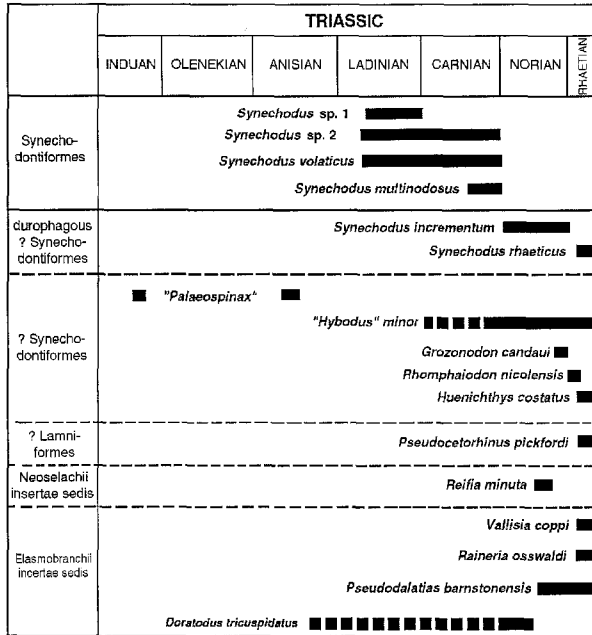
| | TRIASSIC | | | | | | |
|---|---|---|---|---|---|---|---|
| | INDUAN | OLENEKIAN | ANISIAN | LADINIAN | CARNIAN | NORIAN | RHAETIAN |
| Synechodontiformes | Synechodus sp. 1<br>Synechodus sp. 2<br>Synechodus volaticus<br>Synechodus multinodosus | | | | | | |
| durophagous ? Synechodontiformes | Synechodus incrementum<br>Synechodus rhaeticus | | | | | | |
| ? Synechodontiformes | "Palaeospinax"<br>"Hybodus" minor<br>Grozonodon candaui<br>Rhomphaiodon nicolensis<br>Huenichthys costatus | | | | | | |
| ? Lamniformes | Pseudocetorhinus pickfordi | | | | | | |
| Neoselachii insertae sedis | Reifia minuta | | | | | | |
| Elasmobranchii incertae sedis | Vallisia coppi<br>Raineria osswaldi<br>Pseudodalatias barnstonensis<br>Doratodus tricuspidatus | | | | | | |